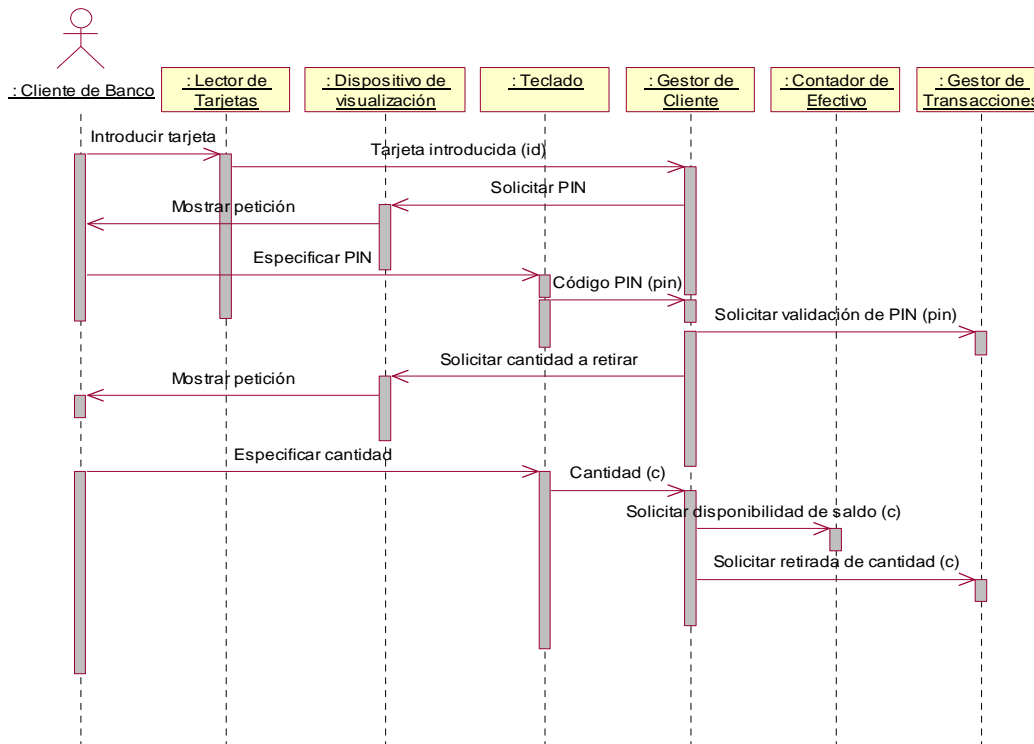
: Cliente de Banco

: Lector de Tarjetas

: Dispositivo de visualización

: Teclado

: Gestor de Cliente

: Contador de Efectivo

: Gestor de Transacciones

Introducir tarjeta

Tarjeta introducida (id)

Solicitar PIN

Mostrar petición

Especificar PIN

Código PIN (pin)

Solicitar validación de PIN (pin)

Solicitar cantidad a retirar

Mostrar petición

Especificar cantidad

Cantidad (c)

Solicitar disponibilidad de saldo (c)

Solicitar retirada de cantidad (c)